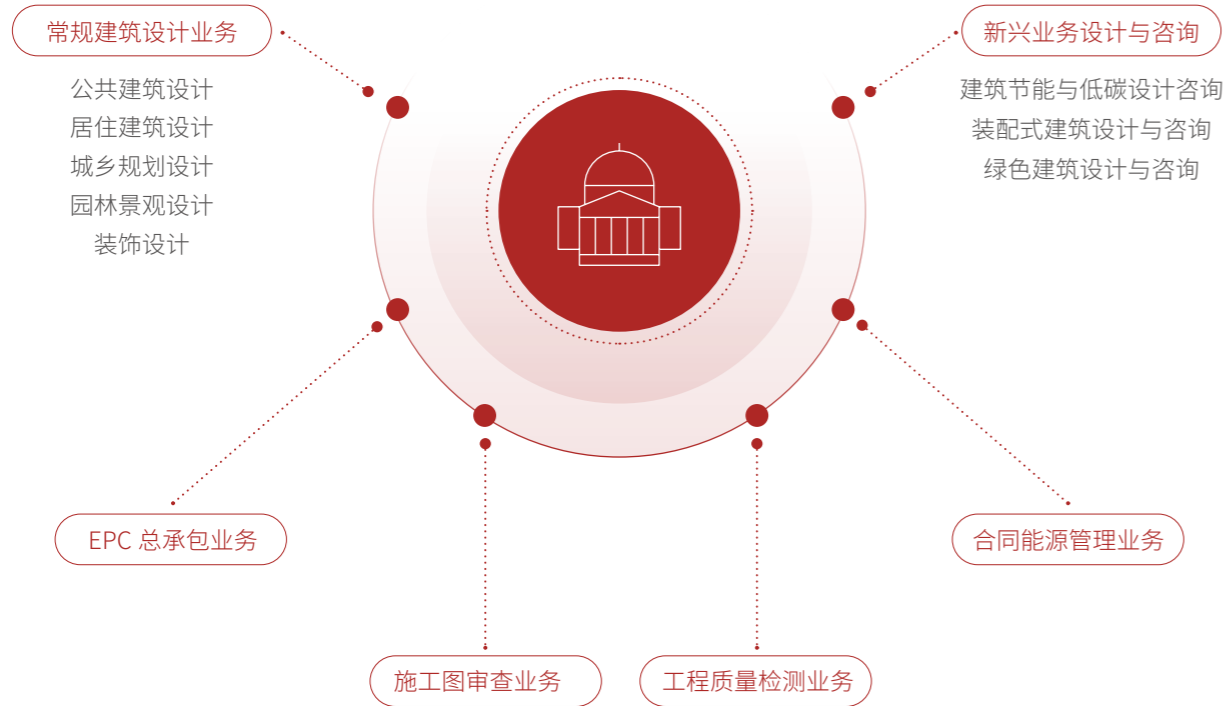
常规建筑设计业务

公共建筑设计
居住建筑设计
城乡规划设计
园林景观设计
装饰设计

新兴业务设计与咨询

建筑节能与低碳设计咨询
装配式建筑设计与咨询
绿色建筑设计与咨询

EPC 总承包业务

合同能源管理业务

施工图审查业务

工程质量检测业务